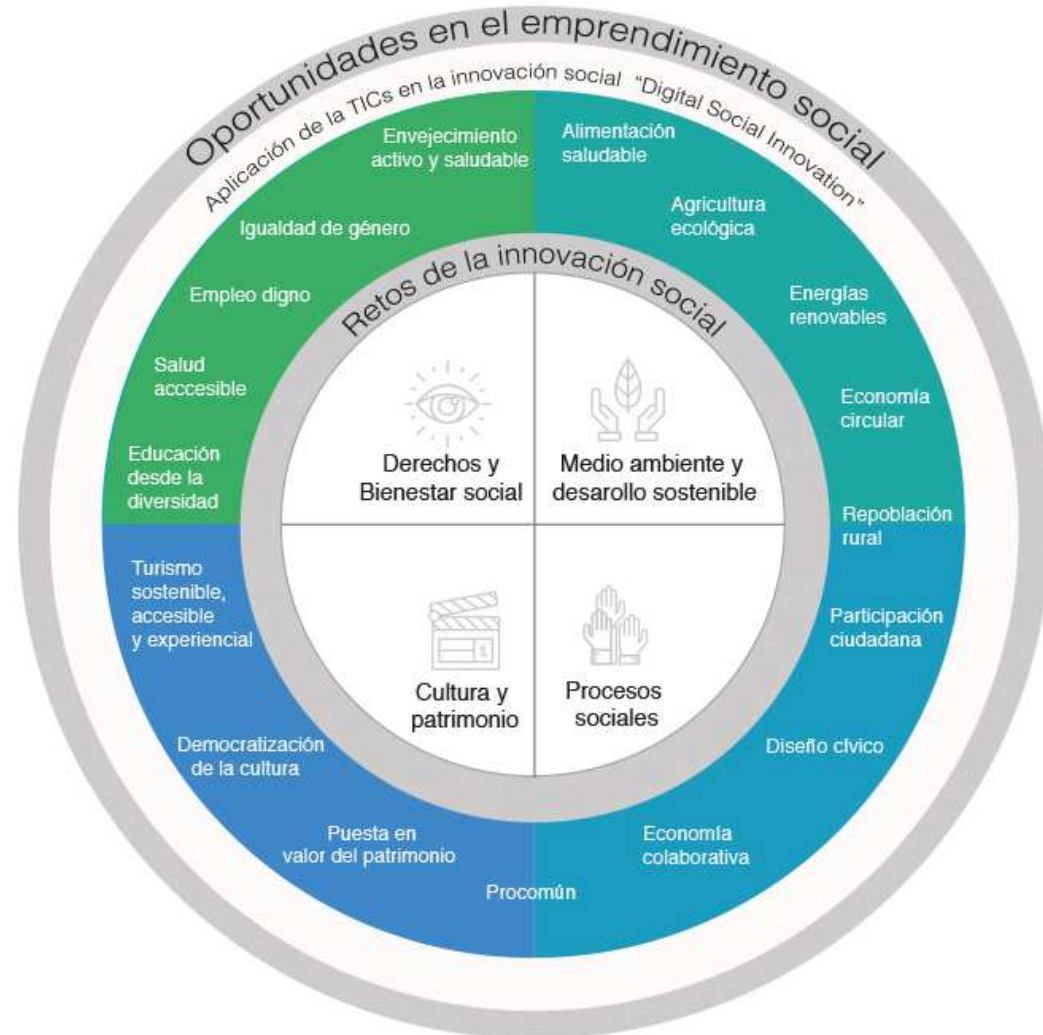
Oportunidades en el emprendimiento social

Aplicación de la TICs en la innovación social "Digital Social Innovation"

Envejecimiento activo y saludable

Igualdad de género

Empleo digno

Salud acccesible

Educación desde la diversidad

Alimentación saludable

Agricultura ecológica

Energías renovables

Economía circular

Repoblación rural

Turismo sostenible, accesible y experiencial

Democratización de la cultura

Puesta en valor del patrimonio

Procomún

Participación ciudadana

Diseño cívico

Economía colaborativa

Retos de la innovación social

Derechos y Bienestar social

Medio ambiente y desarollo sostenible

Cultura y patrimonio

Procesos sociales